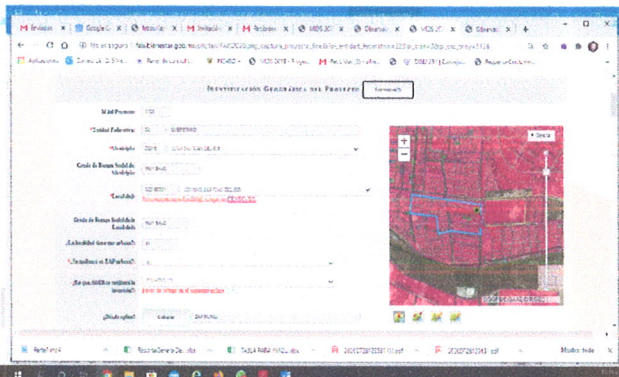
Identificación Geográfica del Proyecto

Id del Proyecto

*Entidad Federativa

*Municipio

Grado de Rezago Social del Municipio

*Localidad

Grado de Rezago Social de la Localidad

¿La localidad tiene zonas urbanas?

¿Se localiza en ZAP urbana?

¿En que AGEB se realizará la inversión?

¿Dicho aplica?

Mostrar todo